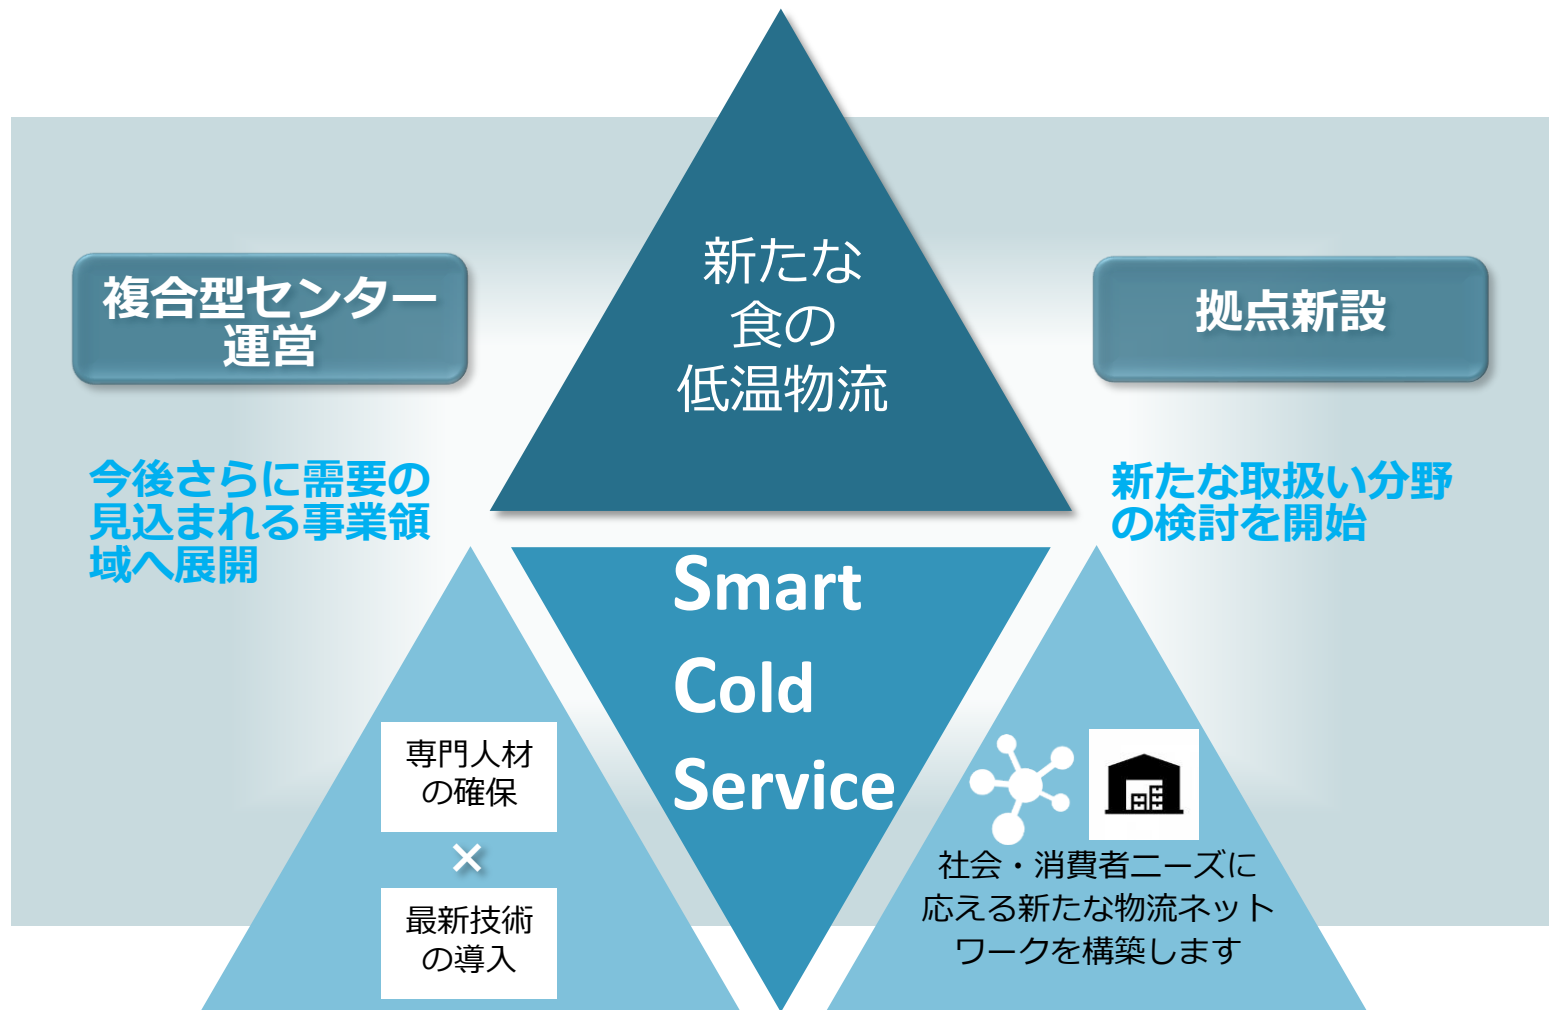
新たな
食の
低温物流

複合型センター
運営

今後さらに需要の
見込まれる事業領
域へ展開

拠点新設

新たな取扱い分野
の検討を開始

Smart
Cold
Service

専門人材
の確保

×

最新技術
の導入

社会・消費者ニーズに
応える新たな物流ネット
ワークを構築します